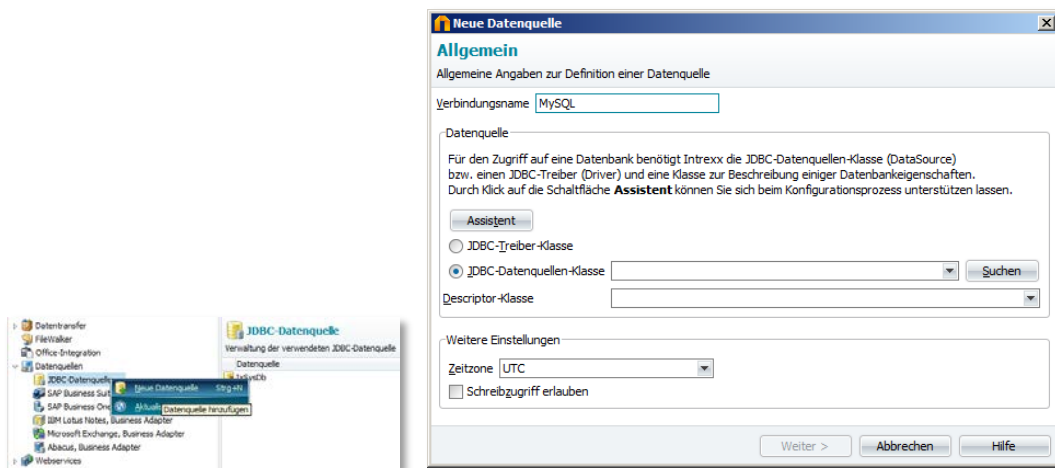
Datentransfer
FileWalker
Office-Integration
Datenquellen
JDBC-Datenquelle
SAP Business Suit
SAP Business One
IBM Lotus Notes, Business Adapter
Microsoft Exchange, Business Adapter
Abacus, Business Adapter
Webservices

Neue Datenquelle Strg+N
Aktuali
Datenquelle hinzufügen

JDBC-Datenquelle
Verwaltung der verwendeten JDBC-Datenquelle
Datenquelle
IxSysDb

Neue Datenquelle
Allgemein
Allgemeine Angaben zur Definition einer Datenquelle

Verbindungsname MySQL

Datenquelle
Für den Zugriff auf eine Datenbank benötigt Intrexx die JDBC-Datenquellen-Klasse (DataSource) bzw. einen JDBC-Treiber (Driver) und eine Klasse zur Beschreibung einiger Datenbankeigenschaften. Durch Klick auf die Schaltfläche **Assistent** können Sie sich beim Konfigurationsprozess unterstützen lassen.

Assistent
JDBC-Treiber-Klasse
JDBC-Datenquellen-Klasse
Suchen
Descriptor-Klasse

Weitere Einstellungen
Zeitzone UTC
Schreibzugriff erlauben

Weiter >
Abbrechen
Hilfe